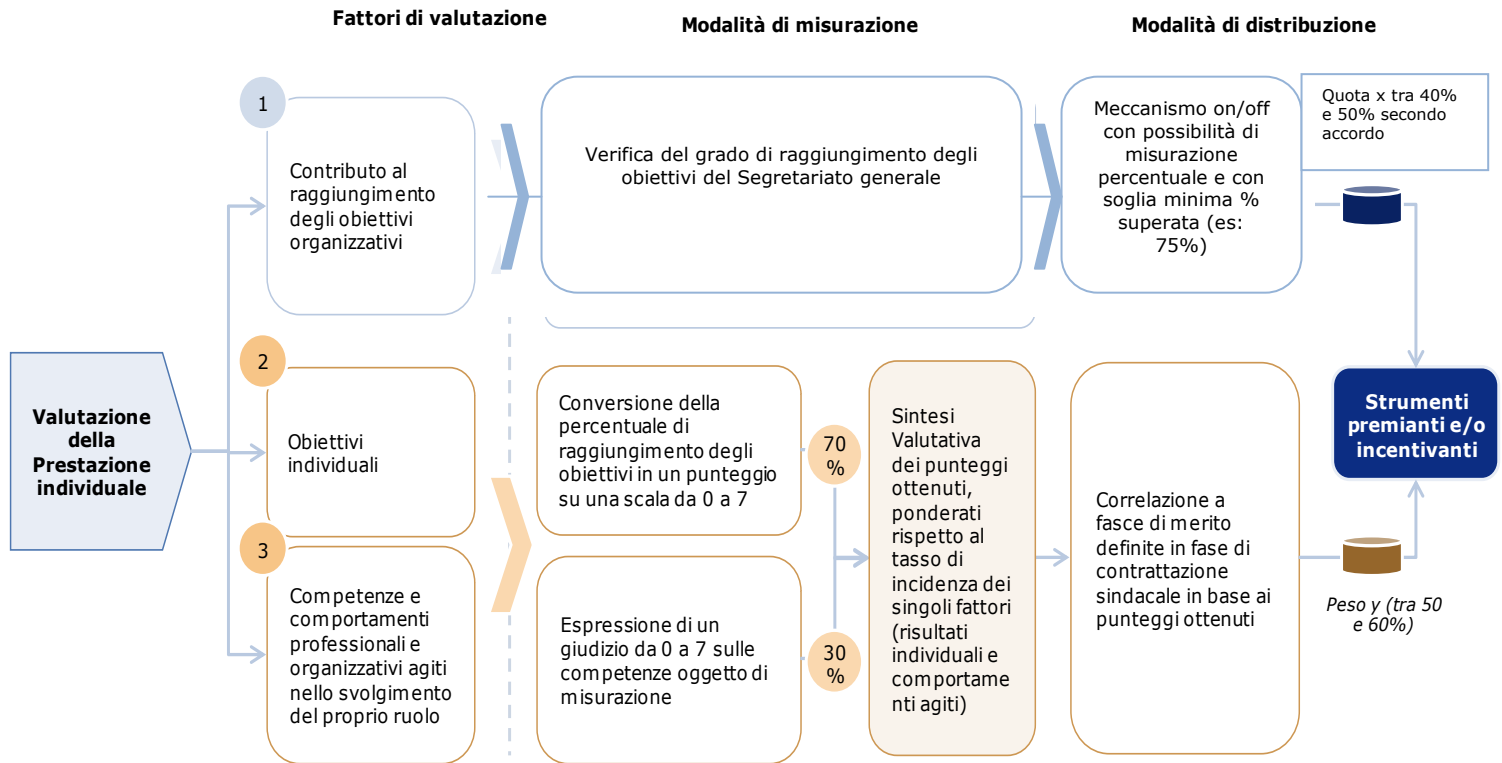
Fattori di valutazione

Modalità di misurazione

Modalità di distribuzione

Valutazione della Prestazione individuale

1

Contributo al raggiungimento degli obiettivi organizzativi

Verifica del grado di raggiungimento degli obiettivi del Segretariato generale

Meccanismo on/off con possibilità di misurazione percentuale e con soglia minima % superata (es: 75%)

Quota x tra 40% e 50% secondo accordo

2

Obiettivi individuali

Conversione della percentuale di raggiungimento degli obiettivi in un punteggio su una scala da 0 a 7

70 %

3

Competenze e comportamenti professionali e organizzativi agiti nello svolgimento del proprio ruolo

Espressione di un giudizio da 0 a 7 sulle competenze oggetto di misurazione

30 %

Sintesi Valutativa dei punteggi ottenuti, ponderati rispetto al tasso di incidenza dei singoli fattori (risultati individuali e comportamenti agiti)

Correlazione a fasce di merito definite in fase di contrattazione sindacale in base ai punteggi ottenuti

Strumenti premianti e/o incentivanti

Peso y (tra 50 e 60%)